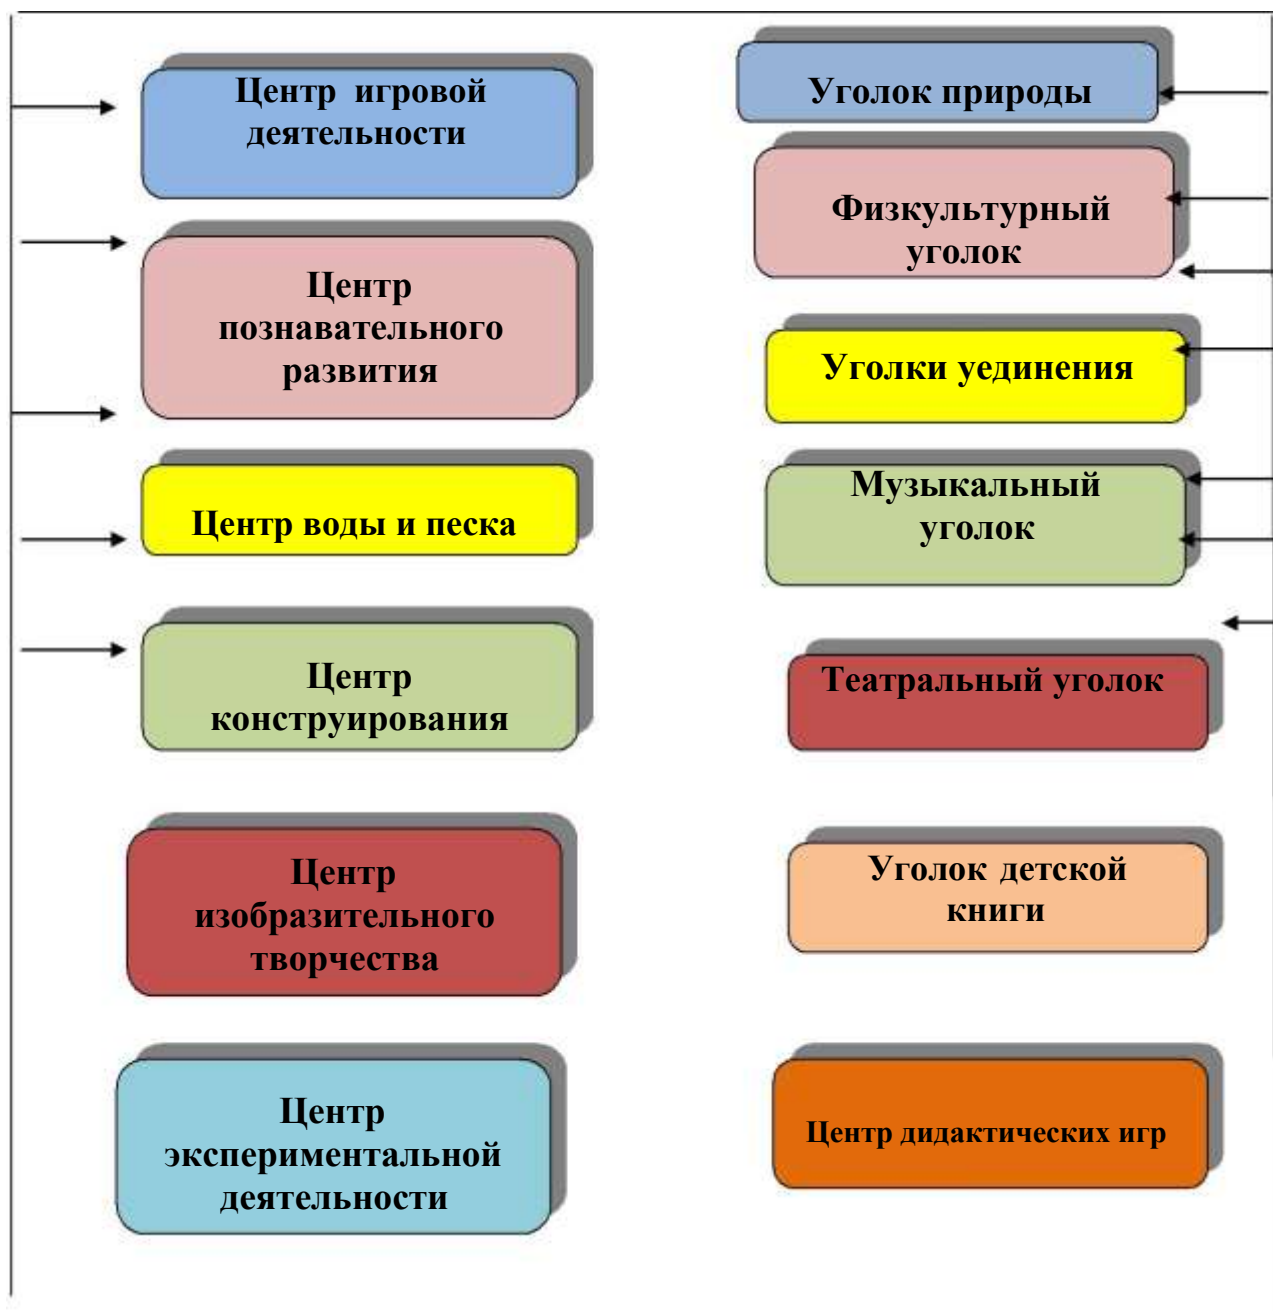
Центр игровой деятельности

Центр познавательного развития

Центр воды и песка

Центр конструирования

Центр изобразительного творчества

Центр экспериментальной деятельности

Уголок природы

Физкультурный уголок

Уголки уединения

Музыкальный уголок

Театральный уголок

Уголок детской книги

Центр дидактических игр